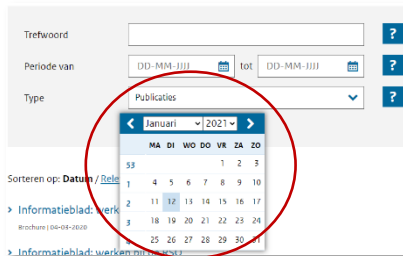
Trefwoord

Periode van DD-MM-JJJJ tot DD-MM-JJJJ

Type Publicaties

?

?

?

Januari 2021

| | MA | DI | WO | DO | VR | ZA | ZO |
|---|---|---|---|---|---|---|---|
| 53 | | | | | 1 | 2 | 3 |
| 1 | 4 | 5 | 6 | 7 | 8 | 9 | 10 |
| 2 | 11 | 12 | 13 | 14 | 15 | 16 | 17 |
| 3 | 18 | 19 | 20 | 21 | 22 | 23 | 24 |
| | 25 | 26 | 27 | 28 | 29 | 30 | 31 |

Sorteren op: Datum / Rele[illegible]

› Informatieblad: werk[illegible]

Brochure | 04-03-2020

› Informatieblad: werken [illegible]